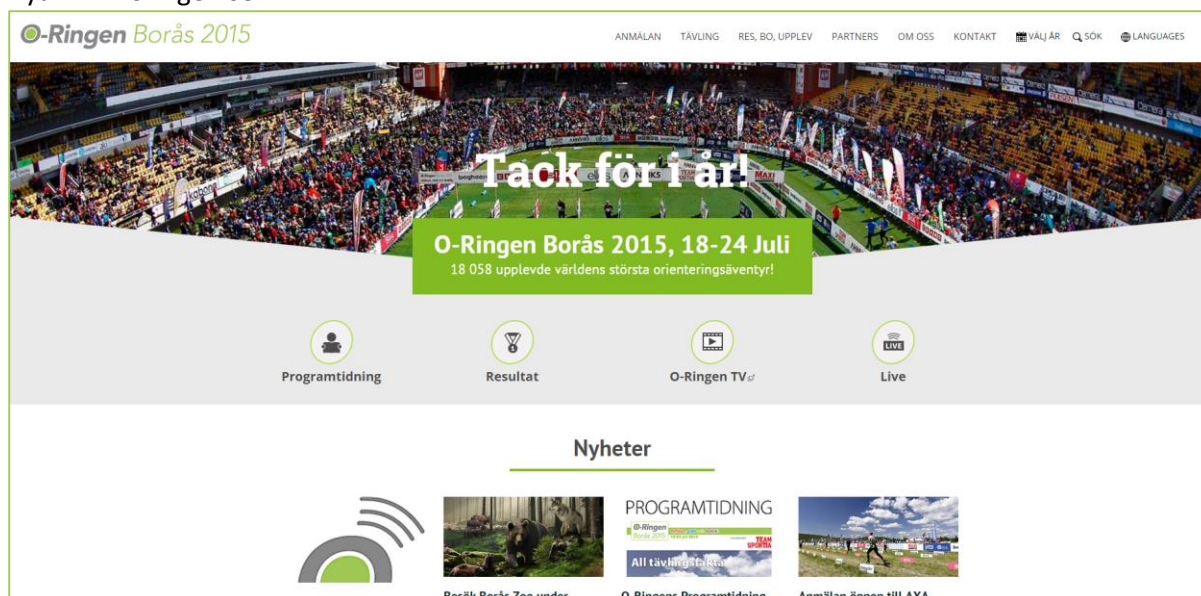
O-Ringen Borås 2015

ANMÄLAN TÄVLING RES, BO, UPPLEV PARTNERS OM OSS KONTAKT VÄLJ ÅR SÖK LANGUAGES

Tack för i år!

O-Ringen Borås 2015, 18-24 Juli
18 058 upplevde världens största orienteringsäventyr!

Programtidning Resultat O-Ringen TV Live

LIVE

Nyheter

PROGRAMTIDNING
O-Ringen Borås 2015
TEAM SPORTIA
All tävlingsfakta

Besök Borås Zoo under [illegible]
O-Ringens Programtidning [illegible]
Anmälan öppen till AXA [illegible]